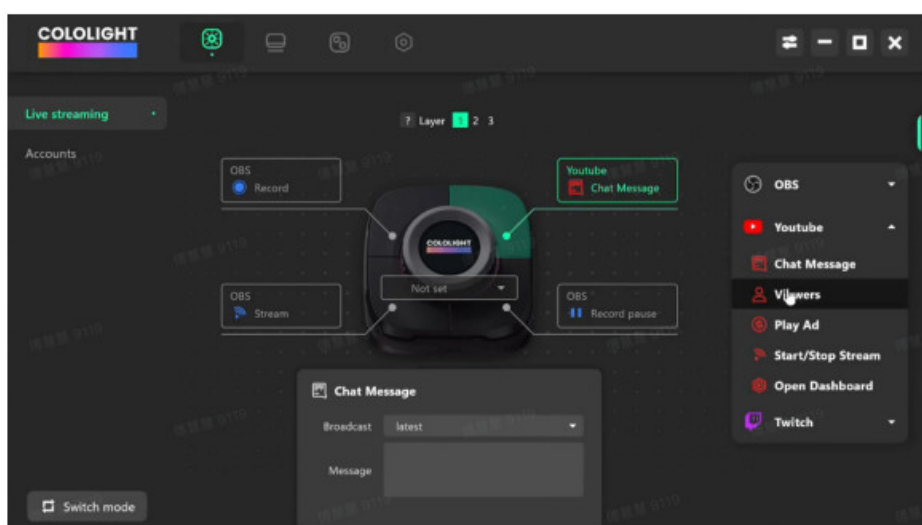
COLOLIGHT

Live streaming

Accounts

? Layer 1 2 3

OBS
Record

Youtube
Chat Message

COLOLIGHT

Not set

OBS
Stream

OBS
Record pause

OBS

Youtube

Chat Message

Viewers

Play Ad

Start/Stop Stream

Open Dashboard

Twitch

Chat Message

Broadcast latest

Message

Switch mode